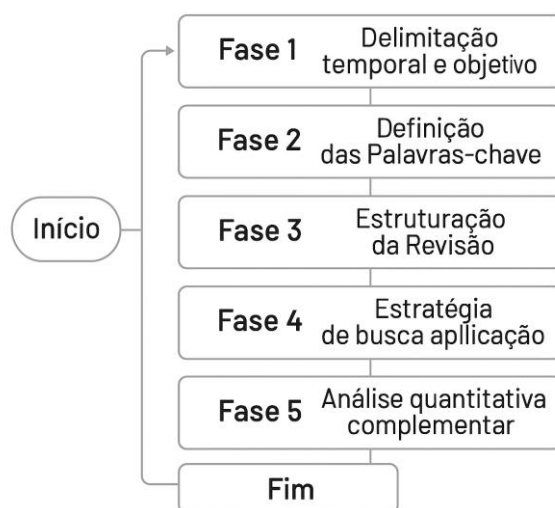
Início

Fase 1 Delimitação temporal e objetivo

Fase 2 Definição das Palavras-chave

Fase 3 Estruturação da Revisão

Fase 4 Estratégia de busca apllicação

Fase 5 Análise quantitativa complementar

Fim